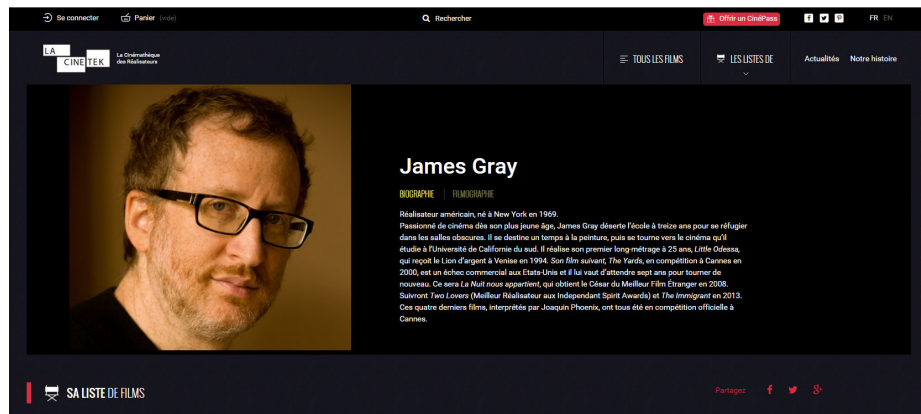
Se connecter Panier (vide) Rechercher Offrir un CinéPass FR EN

LA CINETEK La Cinémathèque des Réalisateurs

TOUS LES FILMS LES LISTES DE Actualités Notre histoire

James Gray

BIOGRAPHIE | FILMOGRAPHIE

Réalisateur américain, né à New York en 1969.
Passionné de cinéma dès son plus jeune âge, James Gray déserte l'école à treize ans pour se réfugier dans les salles obscures. Il se destine un temps à la peinture, puis se tourne vers le cinéma qu'il étudie à l'Université de Californie du sud. Il réalise son premier long-métrage à 25 ans, Little Odessa, qui reçoit le Lion d'argent à Venise en 1994. Son film suivant, The Yards, en compétition à Cannes en 2000, est un échec commercial aux Etats-Unis et il lui vaut d'attendre sept ans pour tourner de nouveau. Ce sera La Nuit nous appartient, qui obtient le César du Meilleur Film Étranger en 2008. Suivront Two Lovers (Meilleur Réalisateur aux Independant Spirit Awards) et The Immigrant en 2013. Ces quatre derniers films, interprétés par Joaquin Phoenix, ont tous été en compétition officielle à Cannes.

SA LISTE DE FILMS

Partagez